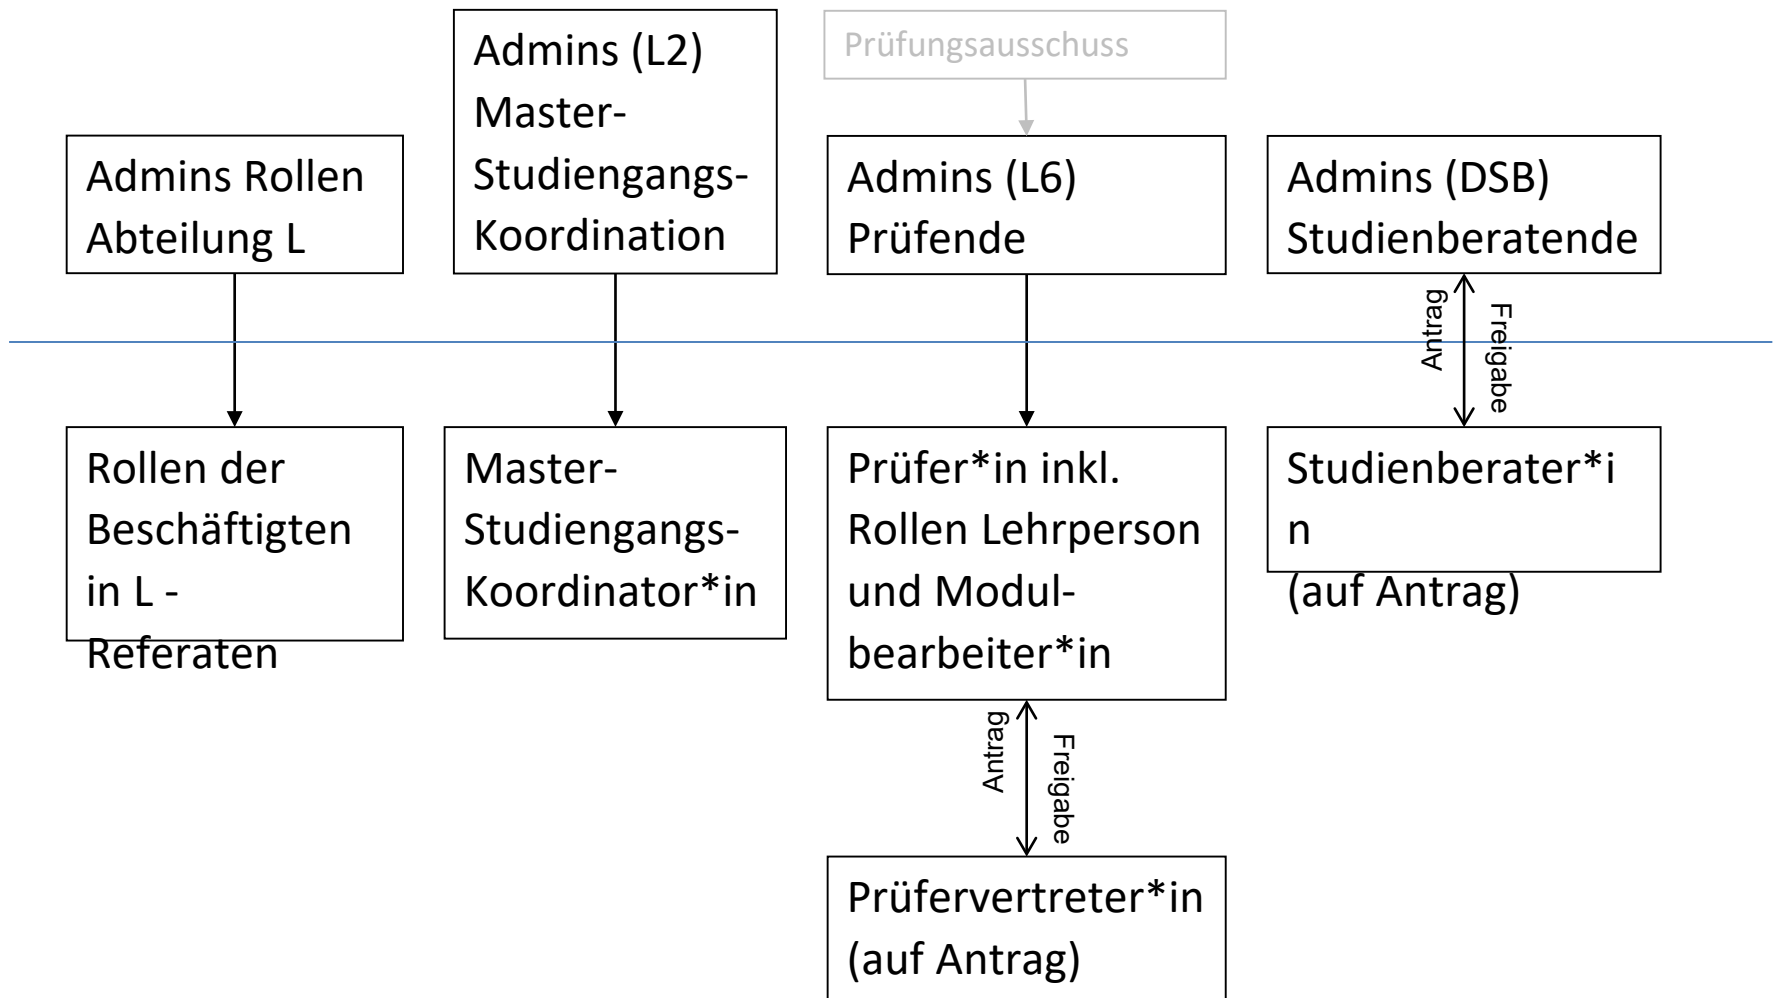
Prüfungsausschuss

Admins Rollen Abteilung L

Admins (L2) Master-Studiengangs-Koordination

Admins (L6) Prüfende

Admins (DSB) Studienberatende

Antrag

Freigabe

Rollen der Beschäftigten in L - Referaten

Master-Studiengangs-Koordinator*in

Prüfer*in inkl. Rollen Lehrperson und Modul-bearbeiter*in

Studienberater*i n (auf Antrag)

Antrag

Freigabe

Prüfervertreter*in (auf Antrag)